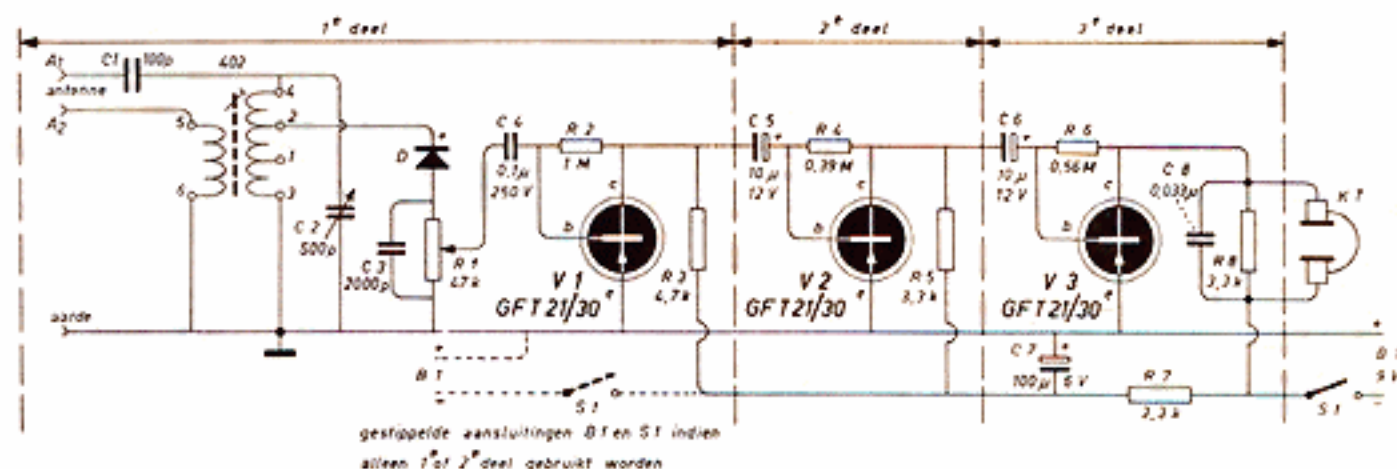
1^e deel
2^e deel
3^e deel
$A_1$ antenne
C1 100p
402
$A_2$
5
6
4
2
1
3
C 2 500p
D
C 3 2000p
R 1 4,7 k
C 4 0,1μ 250 V
R 2 1 M
c
b
V 1
GFT 21/30^e
R 3 4,7 k
C 5 10μ 12 V
R 4 0,39 M
V 2
GFT 21/30^e
R 5 3,3 k
C 6 10μ 12 V
R 6 0,56 M
V 3
GFT 21/30^e
C 8 0,033μ
R 8 3,3 k
K 1
aarde
B 1
S 1
C 7 100μ 6 V
R 7 2,3 k
S 1
B
9 V
gestippelde aansluitingen B 1 en S 1 indien alleen 1^e of 2^e deel gebruikt worden